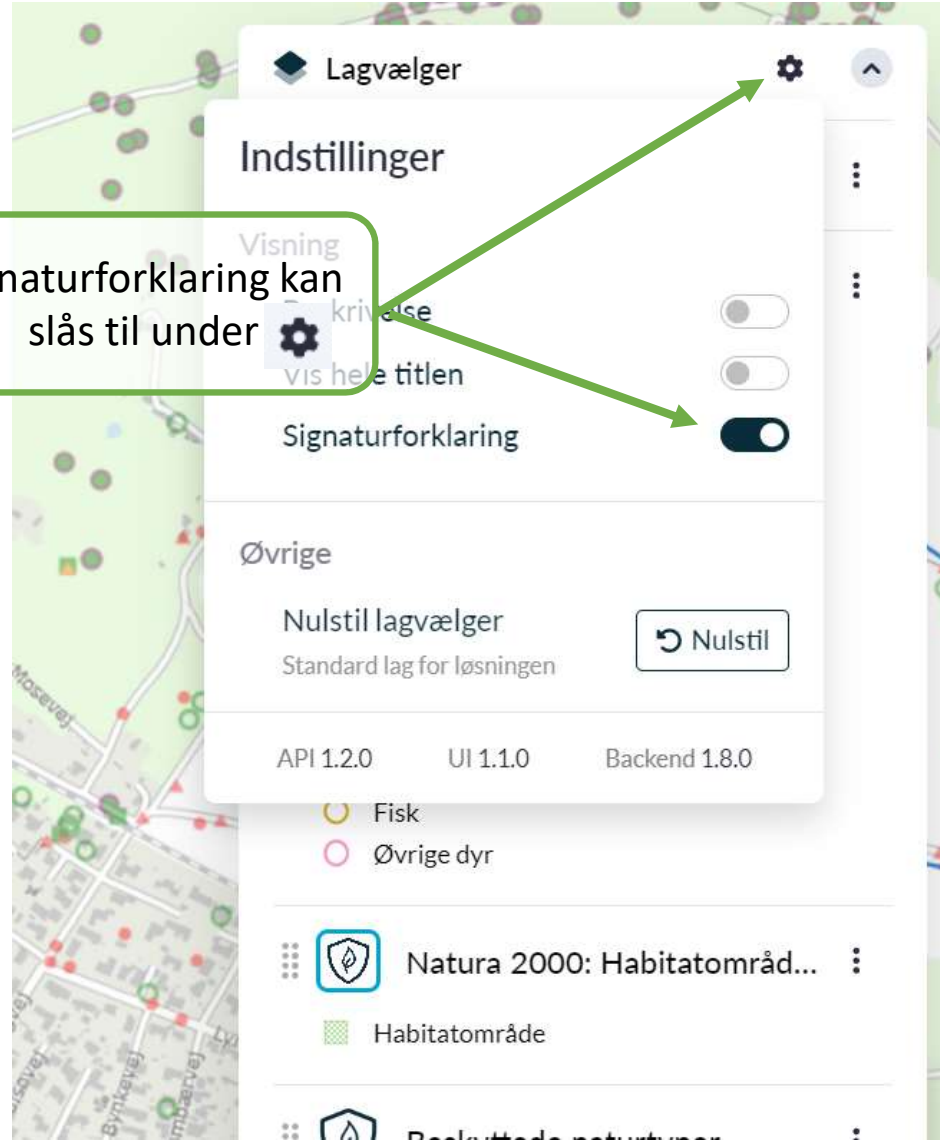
Lagvælger

Indstillinger

Visning

naturforklaring kan slås til under

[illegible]kri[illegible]lse

Vis hele titlen

Signaturforklaring

Øvrige

Nulstil lagvælger

Standard lag for løsningen

Nulstil

API 1.2.0 UI 1.1.0 Backend 1.8.0

Fisk

Øvrige dyr

Natura 2000: Habitatområd...

Habitatområde

Mosevej

Bymkevej

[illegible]